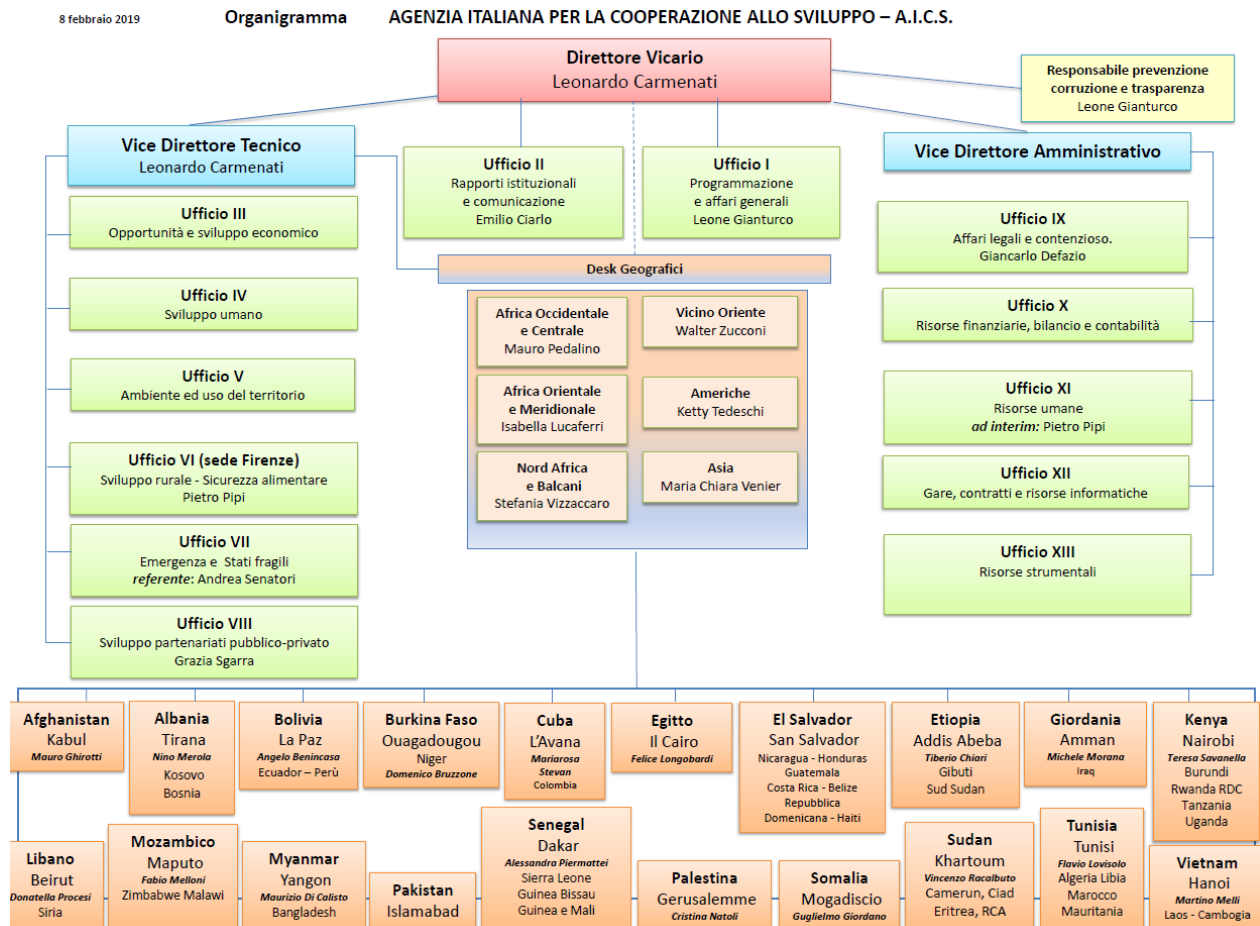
8 febbraio 2019

Organigramma AGENZIA ITALIANA PER LA COOPERAZIONE ALLO SVILUPPO – A.I.C.S.

Direttore Vicario
Leonardo Carmenati

Responsabile prevenzione corruzione e trasparenza
Leone Gianturco

Vice Direttore Tecnico
Leonardo Carmenati

Ufficio II
Rapporti istituzionali e comunicazione
Emilio Ciarlo

Ufficio I
Programmazione e affari generali
Leone Gianturco

Vice Direttore Amministrativo

Ufficio III
Opportunità e sviluppo economico

Ufficio IV
Sviluppo umano

Ufficio V
Ambiente ed uso del territorio

Ufficio VI (sede Firenze)
Sviluppo rurale - Sicurezza alimentare
Pietro Pipi

Ufficio VII
Emergenza e Stati fragili
*referente*: Andrea Senatori

Ufficio VIII
Sviluppo partenariati pubblico-privato
Grazia Sgarra

Desk Geografici

Africa Occidentale e Centrale
Mauro Pedalino

Vicino Oriente
Walter Zucconi

Africa Orientale e Meridionale
Isabella Lucaferri

Americhe
Ketty Tedeschi

Nord Africa e Balcani
Stefania Vizzaccaro

Asia
Maria Chiara Venier

Ufficio IX
Affari legali e contenzioso.
Giancarlo Defazio

Ufficio X
Risorse finanziarie, bilancio e contabilità

Ufficio XI
Risorse umane
*ad interim:* Pietro Pipi

Ufficio XII
Gare, contratti e risorse informatiche

Ufficio XIII
Risorse strumentali

Afghanistan
Kabul
Mauro Ghirotti

Albania
Tirana
Nino Merola
Kosovo
Bosnia

Bolivia
La Paz
Angelo Benincasa
Ecuador – Perù

Burkina Faso
Ouagadougou
Niger
Domenico Bruzzone

Cuba
L'Avana
Mariarosa Stevan
Colombia

Egitto
Il Cairo
Felice Longobardi

El Salvador
San Salvador
Nicaragua - Honduras
Guatemala
Costa Rica - Belize
Repubblica Domenicana - Haiti

Etiopia
Addis Abeba
Tiberio Chiari
Gibuti
Sud Sudan

Giordania
Amman
Michele Morana
Iraq

Kenya
Nairobi
Teresa Savanella
Burundi
Rwanda RDC
Tanzania
Uganda

Libano
Beirut
Donatella Procesi
Siria

Mozambico
Maputo
Fabio Melloni
Zimbabwe Malawi

Myanmar
Yangon
Maurizio Di Calisto
Bangladesh

Pakistan
Islamabad

Senegal
Dakar
Alessandra Piermattei
Sierra Leone
Guinea Bissau
Guinea e Mali

Palestina
Gerusalemme
Cristina Natoli

Somalia
Mogadiscio
Guglielmo Giordano

Sudan
Khartoum
Vincenzo Racalbuto
Camerun, Ciad
Eritrea, RCA

Tunisia
Tunisi
Flavio Lovisolo
Algeria Libia
Marocco
Mauritania

Vietnam
Hanoi
Martino Melli
Laos - Cambogia